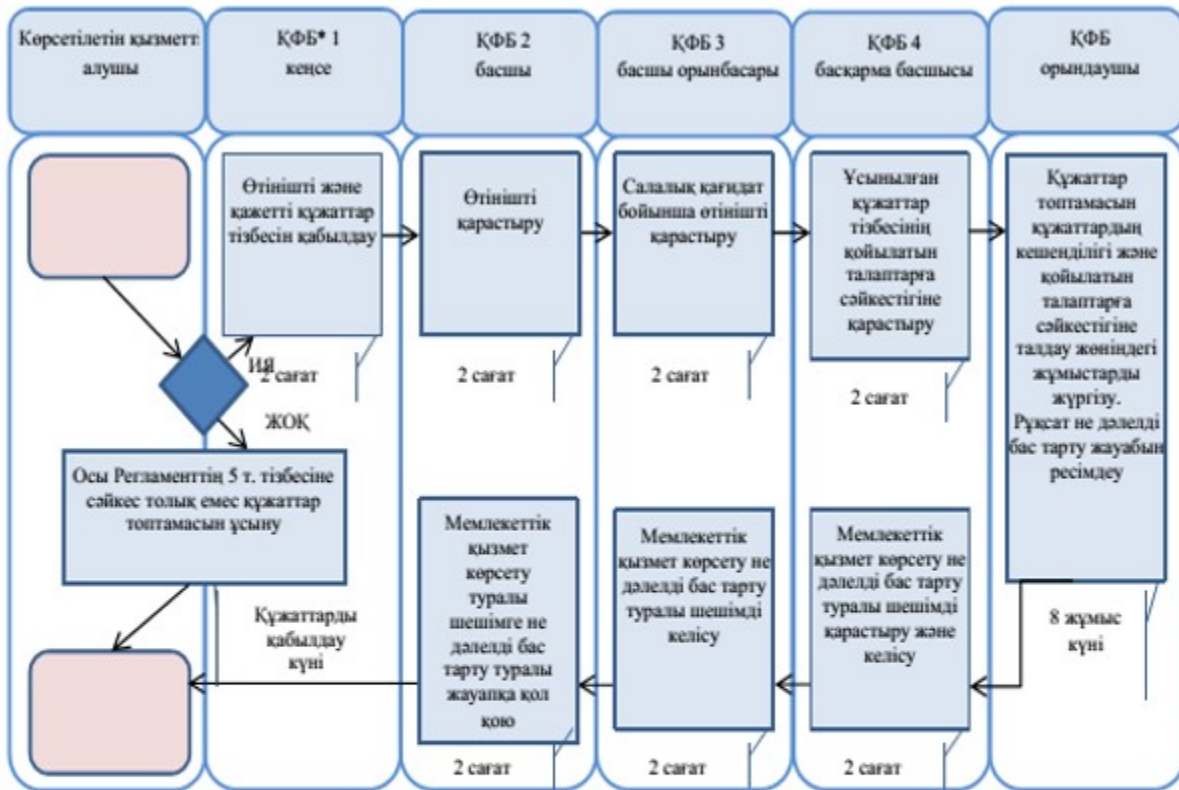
Көрсетілетін қызмет алушы

ҚФБ* 1 кеңсе

ҚФБ 2 басшы

ҚФБ 3 басшы орынбасары

ҚФБ 4 басқарма басшысы

ҚФБ орындаушы

Өтінішті және қажетті құжаттар тізбесін қабылдау

Өтінішті қарастыру

Салалық қағидат бойынша өтінішті қарастыру

Ұсынылған құжаттар тізбесінің қойылатын талаптарға сәйкестігіне қарастыру

Құжаттар топтамасын құжаттардың кешенділігі және қойылатын талаптарға сәйкестігіне талдау жөніндегі жұмыстарды жүргізу. Рұқсат не дәлелді бас тарту жауабын ресімдеу

ИӘ

2 сағат

2 сағат

2 сағат

2 сағат

ЖОҚ

Осы Регламенттің 5 т. тізбесіне сәйкес толық емес құжаттар топтамасын ұсыну

Мемлекеттік қызмет көрсету туралы шешімге не дәлелді бас тарту туралы жауапқа қол қою

Мемлекеттік қызмет көрсету не дәлелді бас тарту туралы шешімді келісу

Мемлекеттік қызмет көрсету не дәлелді бас тарту туралы шешімді қарастыру және келісу

8 жұмыс күні

Құжаттарды қабылдау күні

2 сағат

2 сағат

2 сағат